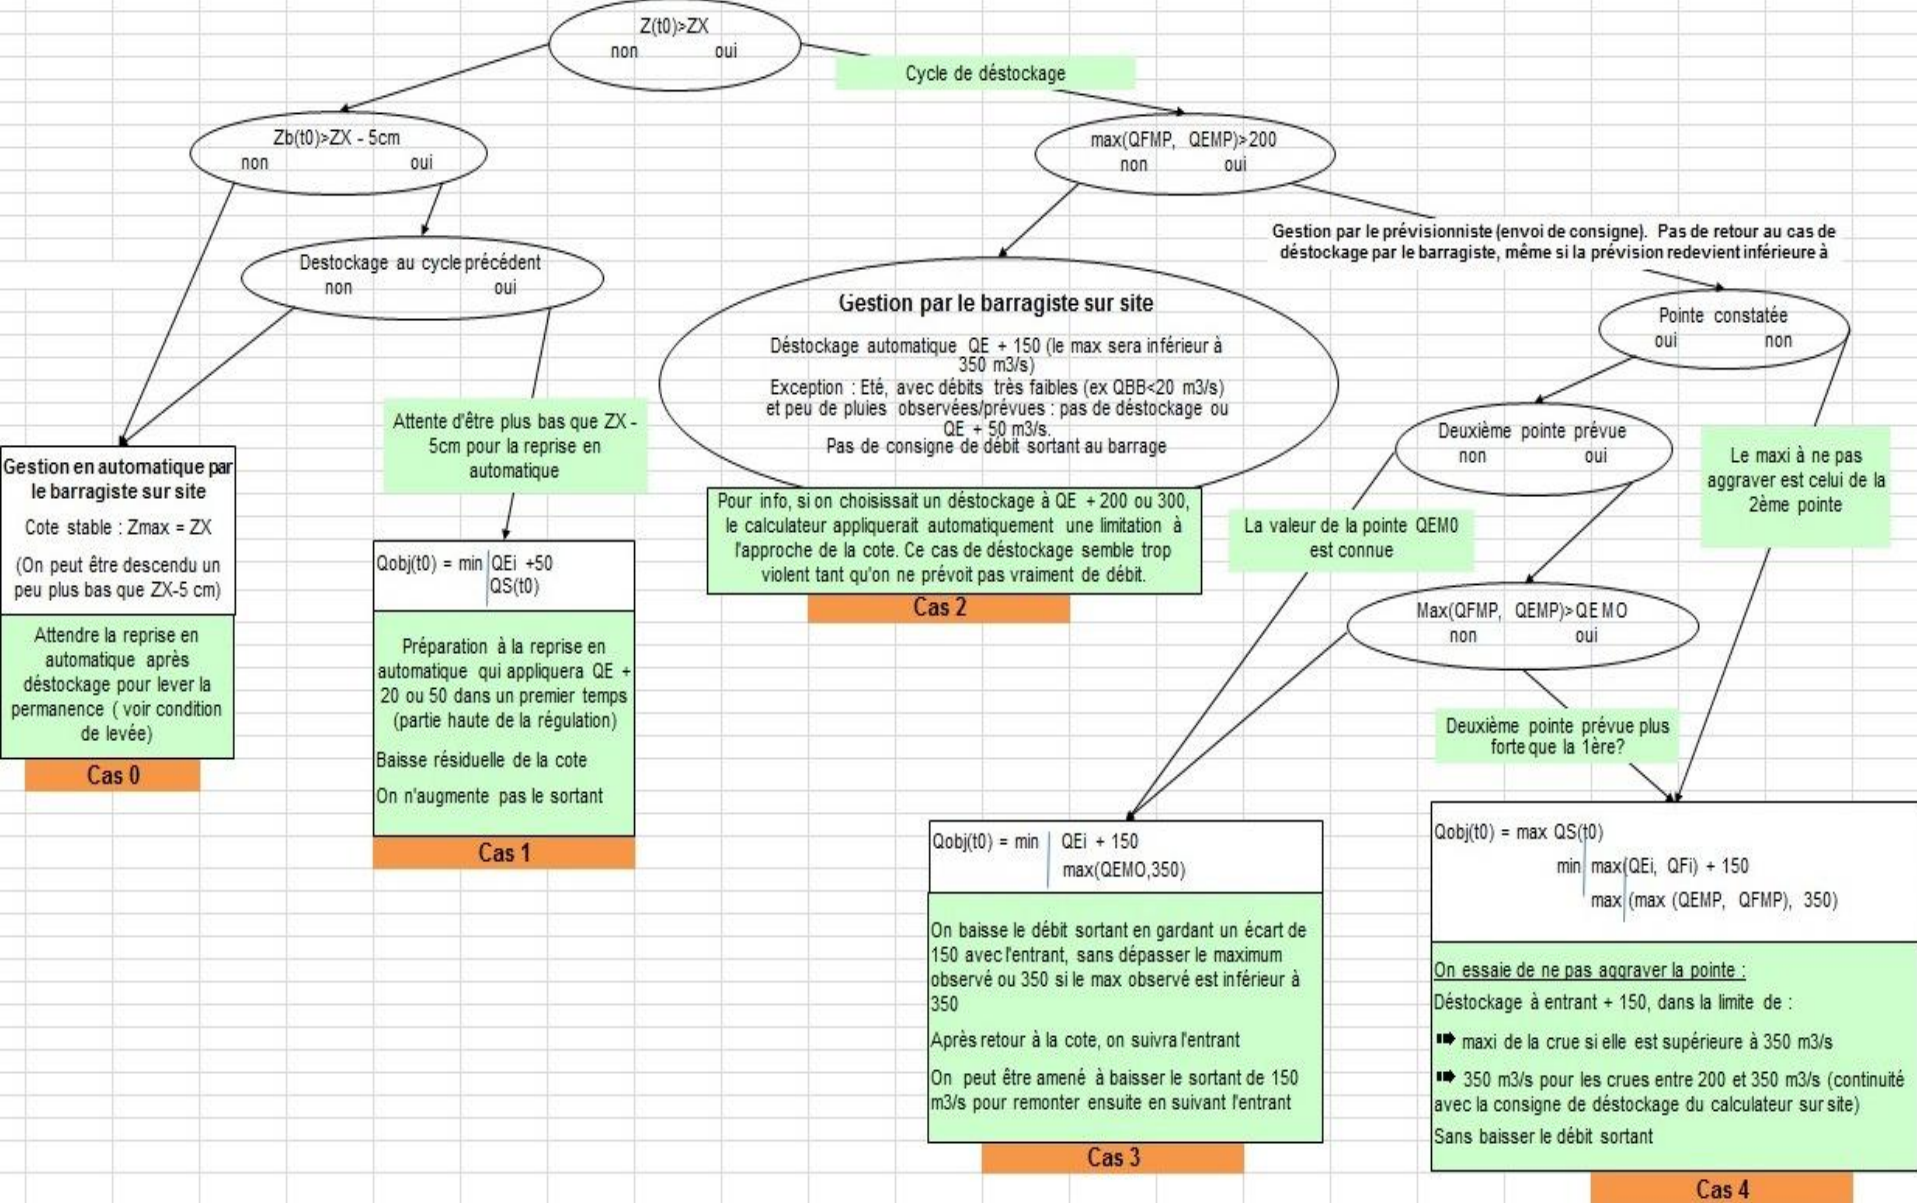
Z(t0)>ZX
non oui

Cycle de déstockage

Zb(t0)>ZX - 5cm
non oui

max(QFMP, QEMP)>200
non oui

Destockage au cycle précédent
non oui

Gestion par le prévisionniste (envoi de consigne). Pas de retour au cas de déstockage par le barragiste, même si la prévision redevient inférieure à

Gestion par le barragiste sur site

Déstockage automatique QE + 150 (le max sera inférieur à 350 m3/s)
Exception : Eté, avec débits très faibles (ex QBB<20 m3/s) et peu de pluies observées/prévues : pas de déstockage ou QE + 50 m3/s.
Pas de consigne de débit sortant au barrage

Pointe constatée
oui non

Attente d'être plus bas que ZX - 5cm pour la reprise en automatique

Deuxième pointe prévue
non oui

Le maxi à ne pas aggraver est celui de la 2ème pointe

Gestion en automatique par le barragiste sur site

Cote stable : Zmax = ZX

(On peut être descendu un peu plus bas que ZX-5 cm)

Pour info, si on choisissait un déstockage à QE + 200 ou 300, le calculateur appliquerait automatiquement une limitation à l'approche de la cote. Ce cas de déstockage semble trop violent tant qu'on ne prévoit pas vraiment de débit.

La valeur de la pointe QEM0 est connue

Qobj(t0) = min $\begin{cases} QEi +50 \\ QS(t0) \end{cases}$

Cas 2

Max(QFMP, QEMP)>QEM0
non oui

Attendre la reprise en automatique après déstockage pour lever la permanence ( voir condition de levée)

Cas 0

Préparation à la reprise en automatique qui appliquera QE + 20 ou 50 dans un premier temps (partie haute de la régulation)

Baisse résiduelle de la cote

On n'augmente pas le sortant

Cas 1

Deuxième pointe prévue plus forte que la 1ère?

Qobj(t0) = min $\begin{cases} QEi + 150 \\ max(QEMO,350) \end{cases}$

On baisse le débit sortant en gardant un écart de 150 avec l'entrant, sans dépasser le maximum observé ou 350 si le max observé est inférieur à 350

Après retour à la cote, on suivra l'entrant

On peut être amené à baisser le sortant de 150 m3/s pour remonter ensuite en suivant l'entrant

Cas 3

Qobj(t0) = max QS(t0)
min $\begin{cases} max(QEi, QFi) + 150 \\ max (max (QEMP, QFMP), 350) \end{cases}$

On essaie de ne pas aggraver la pointe :

Déstockage à entrant + 150, dans la limite de :

maxi de la crue si elle est supérieure à 350 m3/s

350 m3/s pour les crues entre 200 et 350 m3/s (continuité avec la consigne de déstockage du calculateur sur site)

Sans baisser le débit sortant

Cas 4